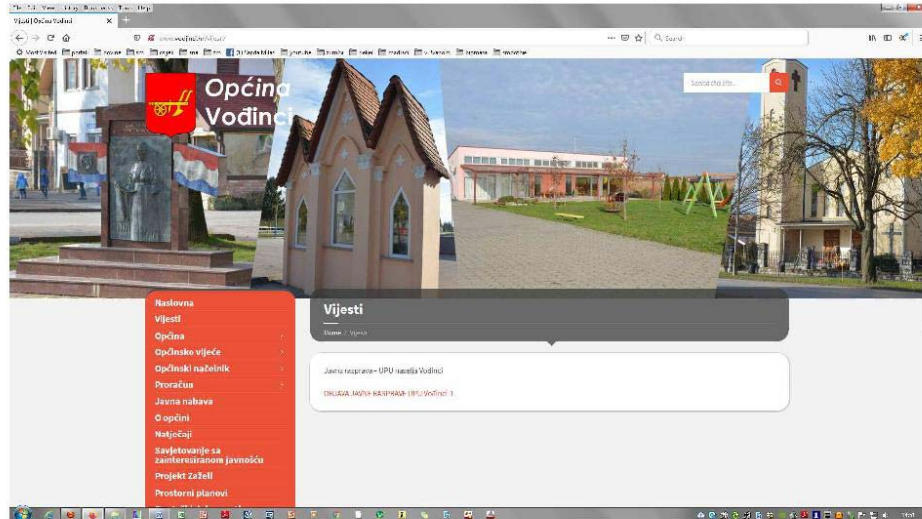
Vijesti | Općina Vođinci

Općina Vođinci

Search this site...

Naslovna
Vijesti
Općina
Općinsko vijeće
Općinski načelnik
Proračun
Javna nabava
O općini
Natječaji
Savjetovanje sa zainteresiranom javnošću
Projekt Zaželi
Prostorni planovi

Vijesti

Home / Vijesti

Javna rasprava – UPU naselja Vođinci

OBJAVA JAVNE RASPRAVE UPU Vođinci 3